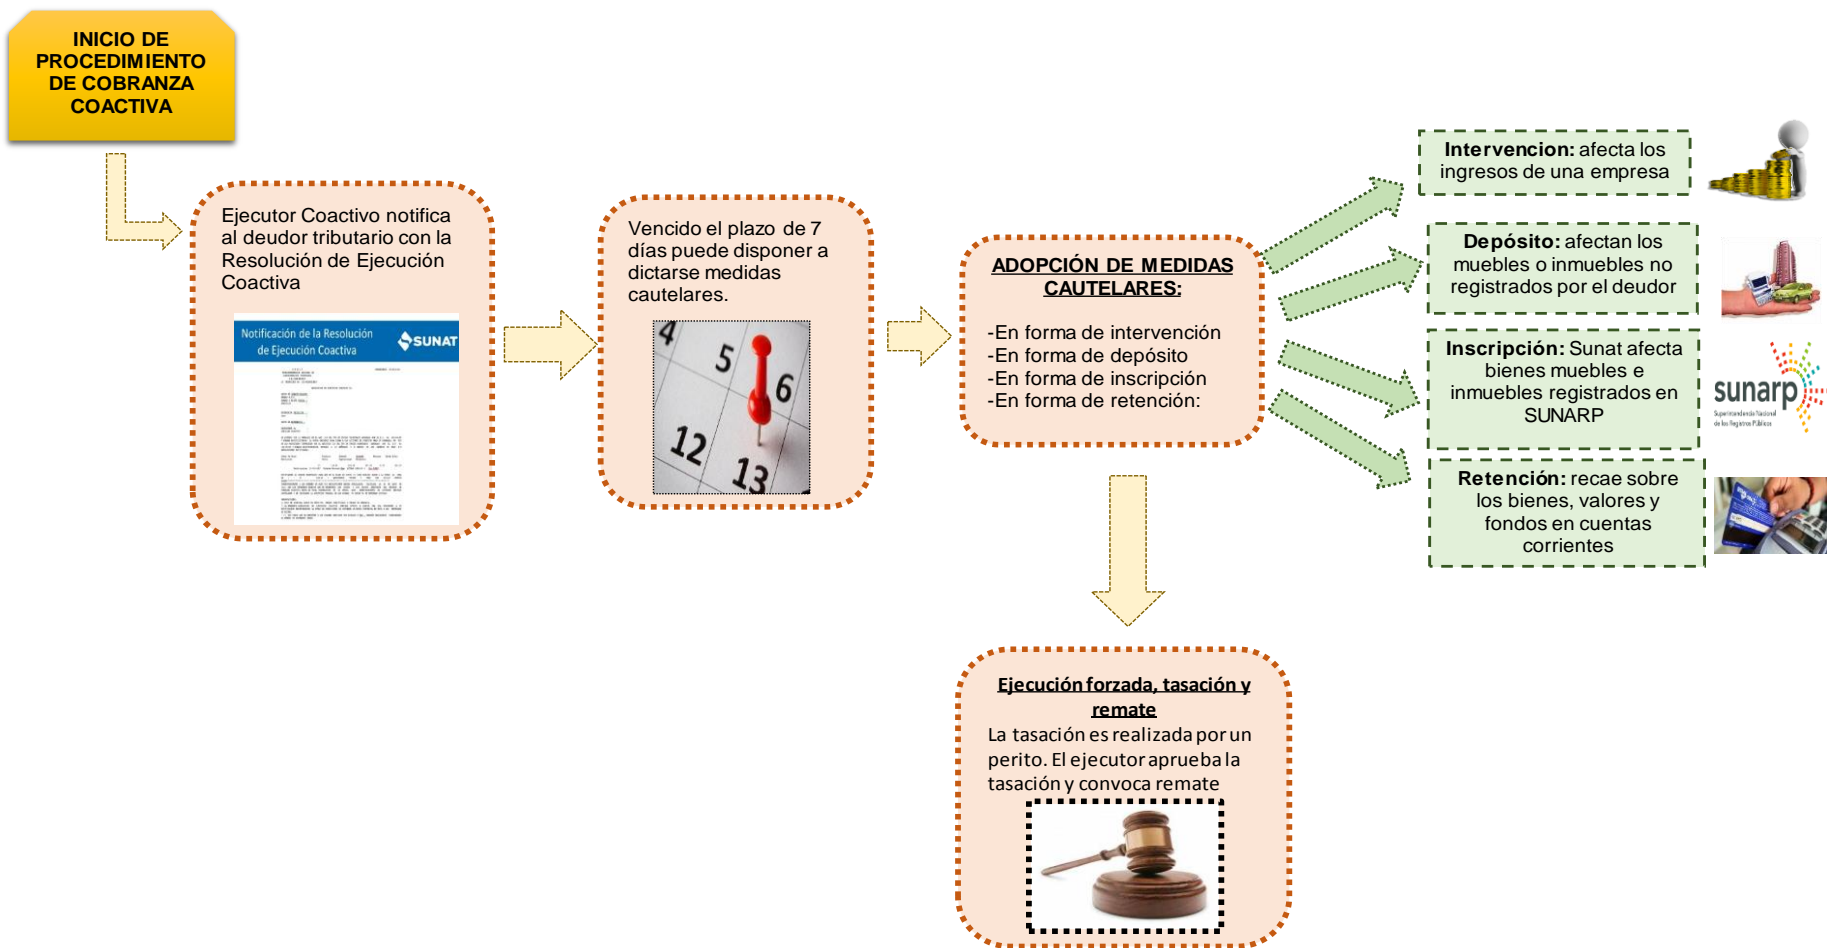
INICIO DE PROCEDIMIENTO DE COBRANZA COACTIVA

Ejecutor Coactivo notifica al deudor tributario con la Resolución de Ejecución Coactiva

Notificación de la Resolución de Ejecución Coactiva

SUNAT

Vencido el plazo de 7 días puede disponer a dictarse medidas cautelares.

4 5 6 12 13

ADOPCIÓN DE MEDIDAS CAUTELARES:

-En forma de intervención
-En forma de depósito
-En forma de inscripción
-En forma de retención:

Intervencion: afecta los ingresos de una empresa

Depósito: afectan los muebles o inmuebles no registrados por el deudor

Inscripción: Sunat afecta bienes muebles e inmuebles registrados en SUNARP

sunarp
Superintendencia Nacional de los Registros Públicos

Retención: recae sobre los bienes, valores y fondos en cuentas corrientes

Ejecución forzada, tasación y remate

La tasación es realizada por un perito. El ejecutor aprueba la tasación y convoca remate